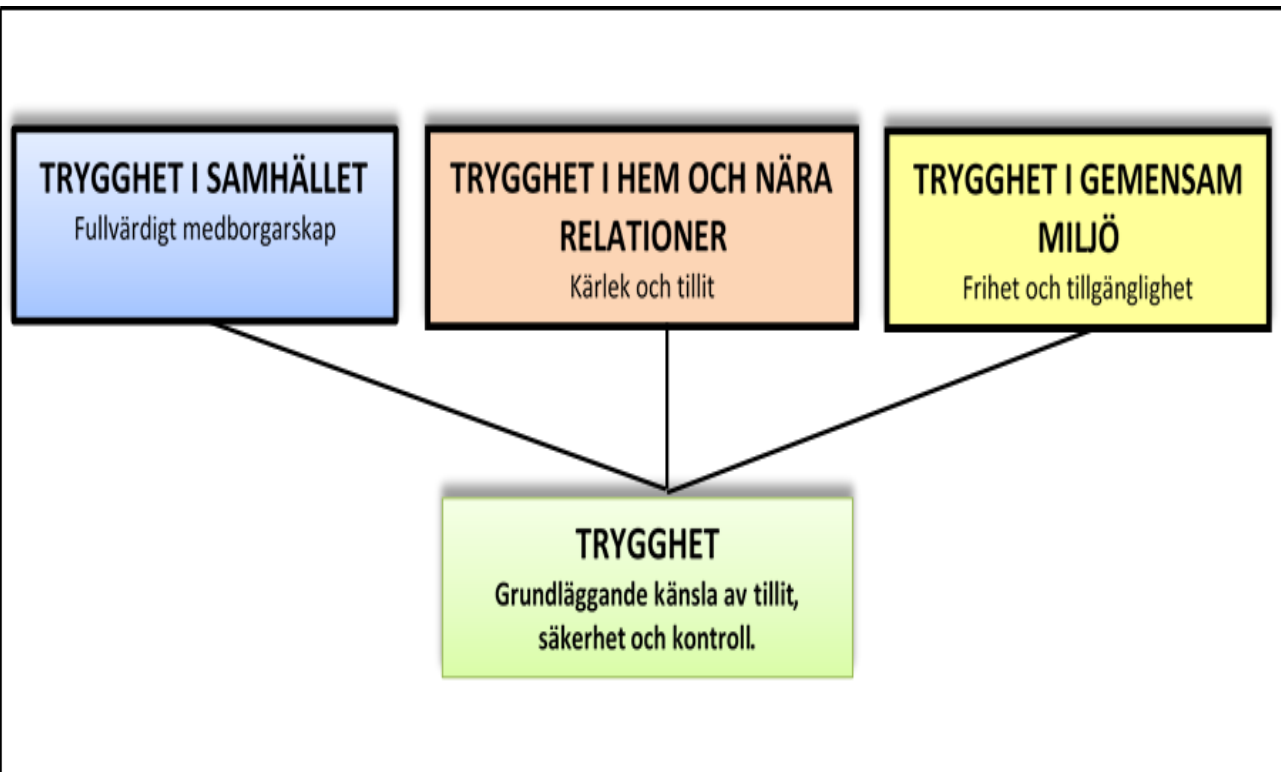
TRYGGHET I SAMHÄLLET
Fullvärdigt medborgarskap

TRYGGHET I HEM OCH NÄRA RELATIONER
Kärlek och tillit

TRYGGHET I GEMENSAM MILJÖ
Frihet och tillgänglighet

TRYGGHET
Grundläggande känsla av tillit, säkerhet och kontroll.